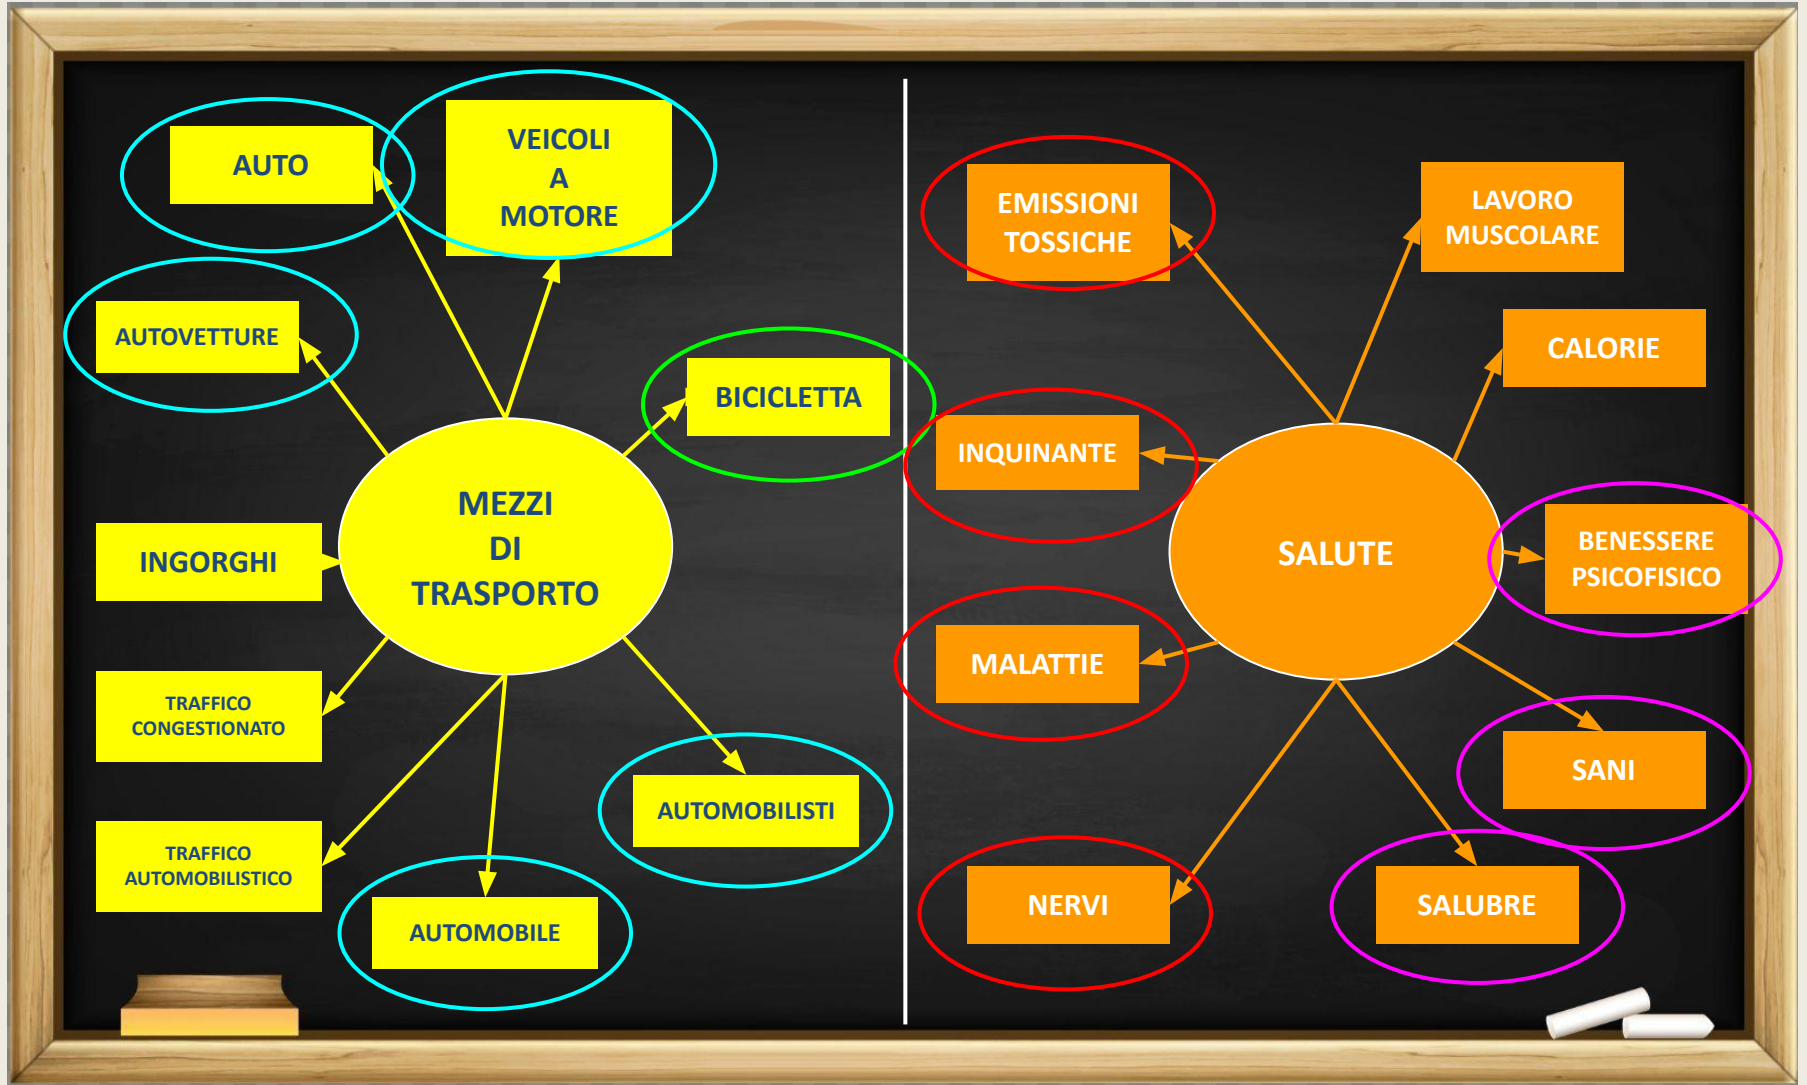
AUTO

VEICOLI A MOTORE

AUTOVETTURE

BICICLETTA

MEZZI DI TRASPORTO

INGORGHI

TRAFFICO CONGESTIONATO

TRAFFICO AUTOMOBILISTICO

AUTOMOBILE

AUTOMOBILISTI

EMISSIONI TOSSICHE

LAVORO MUSCOLARE

CALORIE

INQUINANTE

SALUTE

BENESSERE PSICOFISICO

MALATTIE

SANI

NERVI

SALUBRE